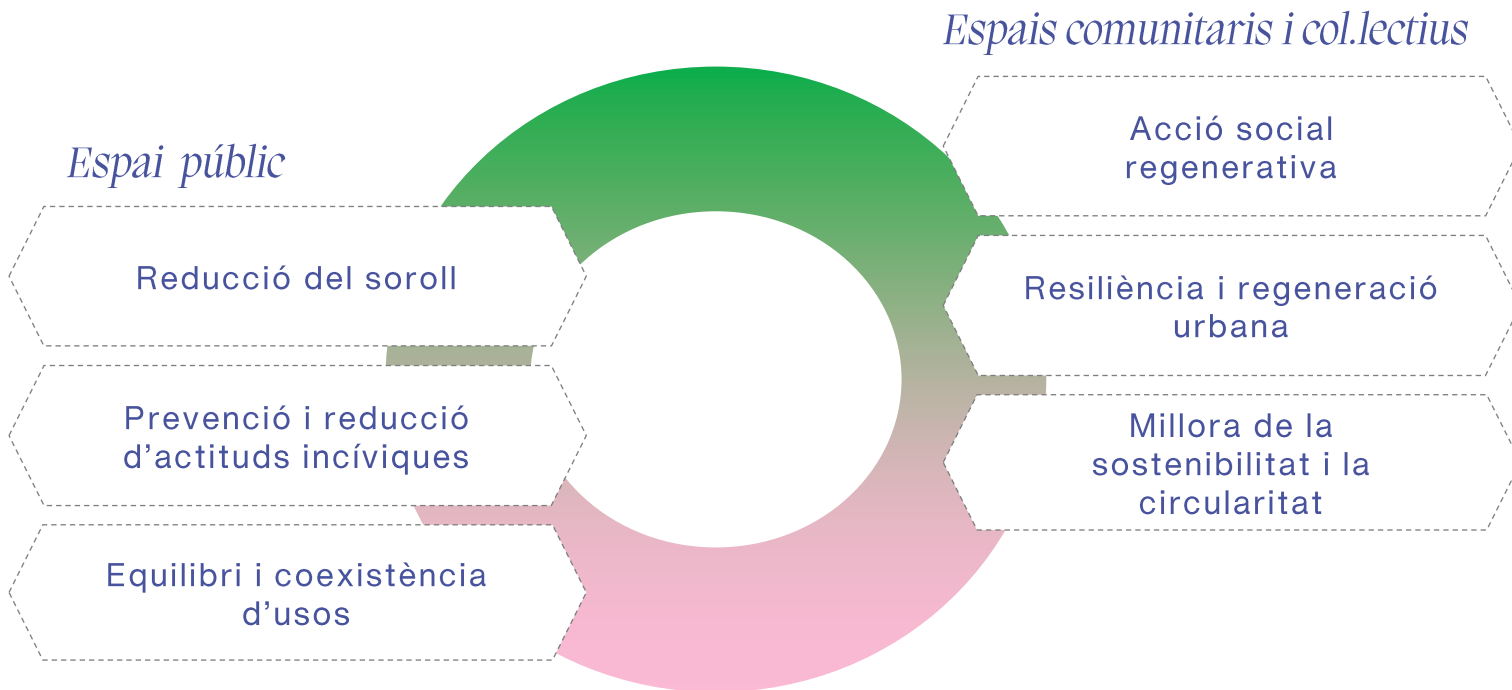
Espai públic

Reducció del soroll

Prevenció i reducció d'actituds incíviques

Equilibri i coexistència d'usos

Espais comunitaris i col.lectius

Acció social regenerativa

Resiliència i regeneració urbana

Millora de la sostenibilitat i la circularitat